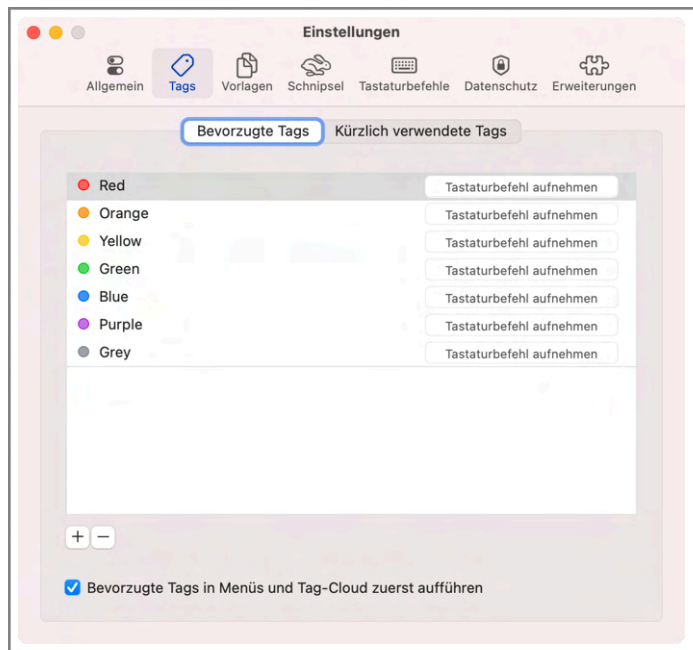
Einstellungen

Allgemein Tags Vorlagen Schnipsel Tastaturbefehle Datenschutz Erweiterungen

Bevorzugte Tags Kürzlich verwendete Tags

| | |
|---|---|
| Red | Tastaturbefehl aufnehmen |
| Orange | Tastaturbefehl aufnehmen |
| Yellow | Tastaturbefehl aufnehmen |
| Green | Tastaturbefehl aufnehmen |
| Blue | Tastaturbefehl aufnehmen |
| Purple | Tastaturbefehl aufnehmen |
| Grey | Tastaturbefehl aufnehmen |

+ −

Bevorzugte Tags in Menüs und Tag-Cloud zuerst aufführen